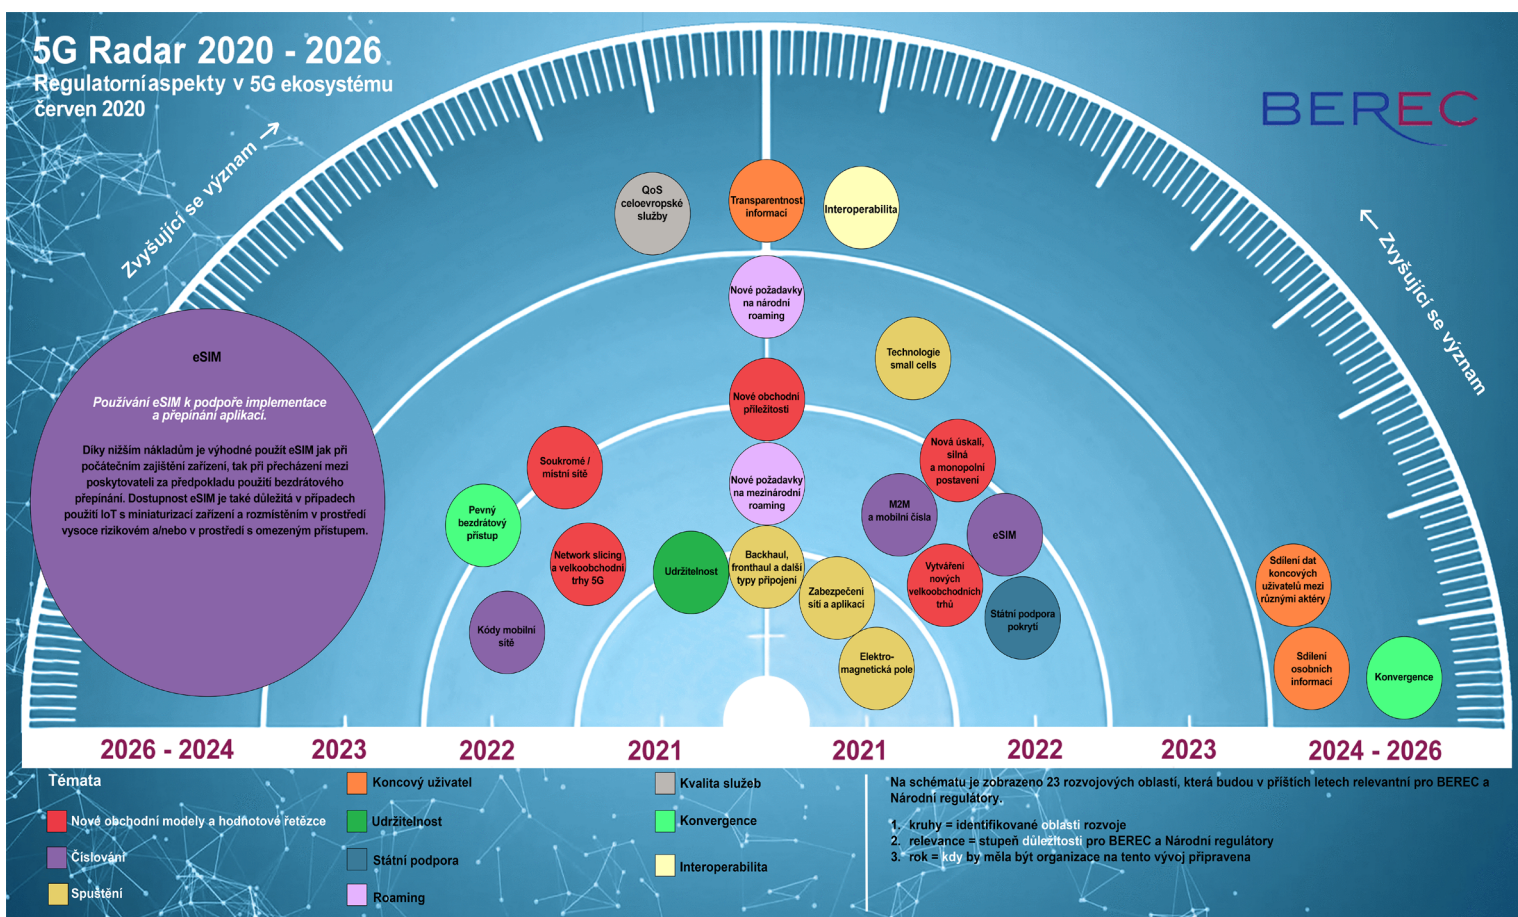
5G Radar 2020 - 2026
Regulatorní aspekty v 5G ekosystému
červen 2020

BEREC

Zvyšující se význam
Zvyšující se význam

eSIM

Používání eSIM k podpoře implementace a přepínání aplikací.

Díky nižším nákladům je výhodné použít eSIM jak při počátečním zajištění zařízení, tak při přecházení mezi poskytovateli za předpokladu použití bezdrátového přepínání. Dostupnost eSIM je také důležitá v případech použití IoT s miniaturizací zařízení a rozmístěním v prostředí vysoce rizikovém a/nebo v prostředí s omezeným přístupem.

QoS celoevropské služby
Transparentnost informací
Interoperabilita
Nové požadavky na národní roaming
Technologie small cells
Nové obchodní příležitosti
Nová úskalí, silná a monopolní postavení
Soukromé / místní sítě
Nové požadavky na mezinárodní roaming
M2M a mobilní čísla
Pevný bezdrátový přístup
eSIM
Network slicing a velkoobchodní trhy 5G
Udržitelnost
Backhaul, fronthaul a další typy připojení
Zabezpečení sítí a aplikací
Vytváření nových velkoobchodních trhů
Státní podpora pokrytí
Sdílení dat koncových uživatelů mezi různými aktéry
Kódy mobilní sítě
Elektro-magnetická pole
Sdílení osobních informací
Konvergence

2026 - 2024 2023 2022 2021 2021 2022 2023 2024 - 2026

Témata
Nové obchodní modely a hodnotové řetězce
Číslování
Spuštění
Koncový uživatel
Udržitelnost
Státní podpora
Roaming
Kvalita služeb
Konvergence
Interoperabilita

Na schématu je zobrazeno 23 rozvojových oblastí, která budou v příštích letech relevantní pro BEREC a Národní regulátory.

1. kruhy = identifikované oblasti rozvoje
2. relevance = stupeň důležitosti pro BEREC a Národní regulátory
3. rok = kdy by měla být organizace na tento vývoj připravena